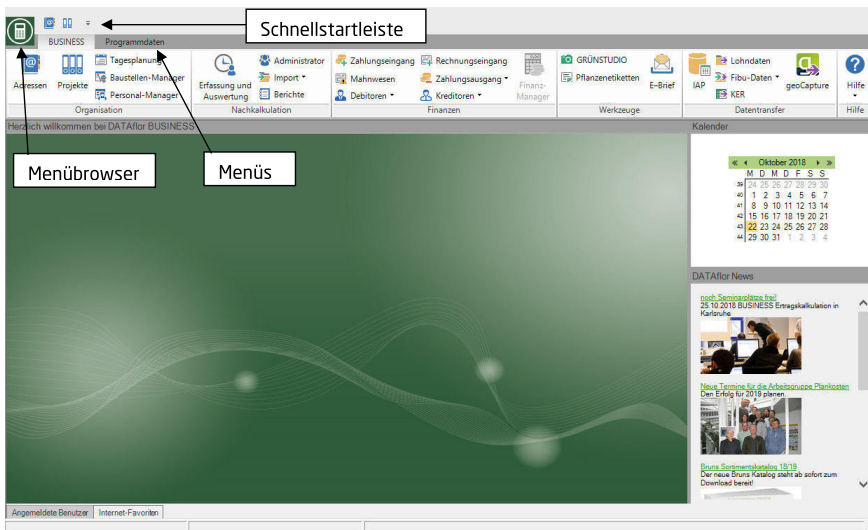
Schnellstartleiste

BUSINESS Programmdaten

Adressen Projekte Tagesplanung Baustellen-Manager Personal-Manager
Organisation

Erfassung und Auswertung Administrator Import Berichte
Nachkalkulation

Zahlungseingang Mahnwesen Debitoren Rechnungseingang Zahlungsausgang Kreditoren Finanz-Manager
Finanzen

GRÜNSTUDIO Pflanzenetiketten E-Brief
Werkzeuge

IAP Lohndaten Fibu-Daten KER geoCapture
Datentransfer

Hilfe
Hilfe

Herzlich willkommen bei DATAflor BUSINESS

Menübrowser

Menüs

Kalender

Oktober 2018

| | M | D | M | D | F | S | S |
|---|---|---|---|---|---|---|---|
| 39 | 24 | 25 | 26 | 27 | 28 | 29 | 30 |
| 40 | 1 | 2 | 3 | 4 | 5 | 6 | 7 |
| 41 | 8 | 9 | 10 | 11 | 12 | 13 | 14 |
| 42 | 15 | 16 | 17 | 18 | 19 | 20 | 21 |
| 43 | 22 | 23 | 24 | 25 | 26 | 27 | 28 |
| 44 | 29 | 30 | 31 | 1 | 2 | 3 | 4 |

DATAflor News

noch Seminarplätze frei!
25.10.2018 BUSINESS Ertragskalkulation in Karlsruhe

Neue Termine für die Arbeitsgruppe Plankosten
Den Erfolg für 2019 planen

Bruns Sortimentskatalog 18/19
Der neue Bruns Katalog steht ab sofort zum Download bereit!

Angemeldete Benutzer Internet-Favoriten